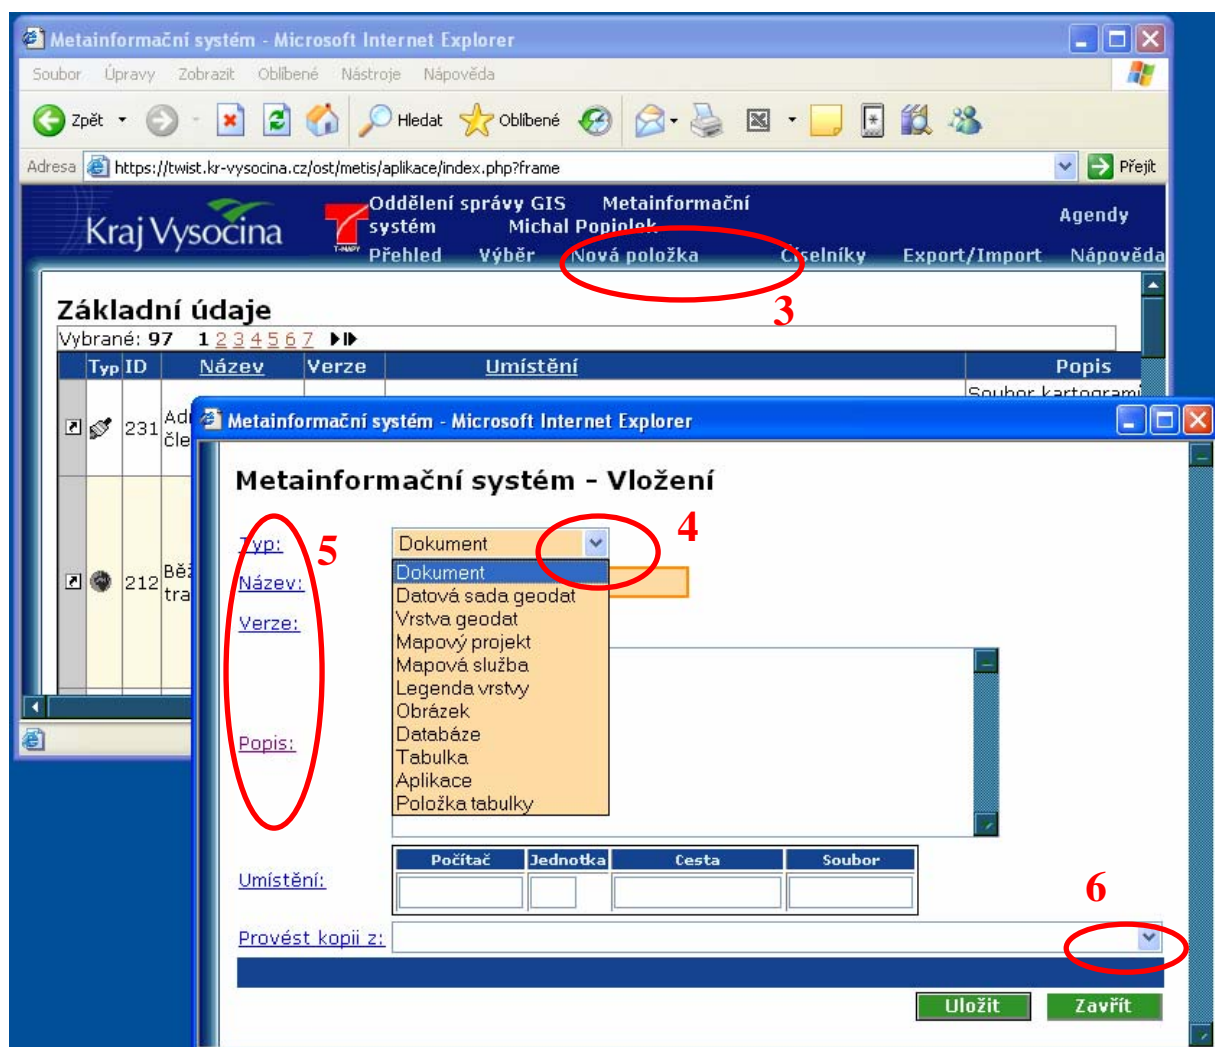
Metainformační systém - Microsoft Internet Explorer

Soubor Úpravy Zobrazit Oblíbené Nástroje Nápověda

Zpět Hledat Oblíbené

Adresa https://twist.kr-vysocina.cz/ost/metis/aplikace/index.php?frame Přejít

Kraj Vysočina

Oddělení správy GIS Metainformační systém Michal Popiolek

Agendy

Přehled Výběr Nová položka Číselníky Export/Import Nápověda

3

Základní údaje

Vybrané: 97 1 2 3 4 5 6 7

| Typ | ID | Název | Verze | Umístění | Popis |
|---|---|---|---|---|---|
| | 231 | Ad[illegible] čle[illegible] | | | Soubor kartogrami |
| | 212 | Bě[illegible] tra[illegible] | | | |

Metainformační systém - Microsoft Internet Explorer

Metainformační systém - Vložení

Typ: 5 Dokument 4

Název:

Verze:

Popis:

Dokument
Datová sada geodat
Vrstva geodat
Mapový projekt
Mapová služba
Legenda vrstvy
Obrázek
Databáze
Tabulka
Aplikace
Položka tabulky

Umístění:

| Počítač | Jednotka | Cesta | Soubor |
|---|---|---|---|
| | | | |

6

Provést kopii z:

Uložit Zavřít